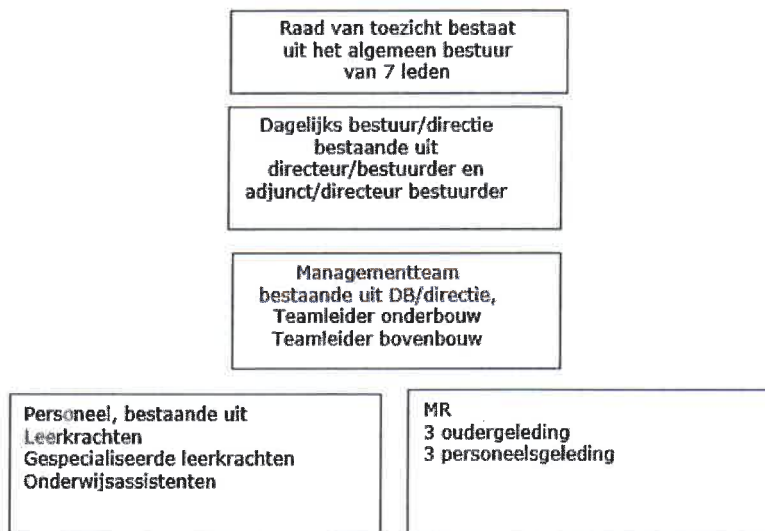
Raad van toezicht bestaat uit het algemeen bestuur van 7 leden

Dagelijks bestuur/directie bestaande uit directeur/bestuurder en adjunct/directeur bestuurder

Managementteam bestaande uit DB/directie, Teamleider onderbouw Teamleider bovenbouw

Personeel, bestaande uit
Leerkrachten
Gespecialiseerde leerkrachten
Onderwijsassistenten

MR
3 oudergeleding
3 personeelsgeleding